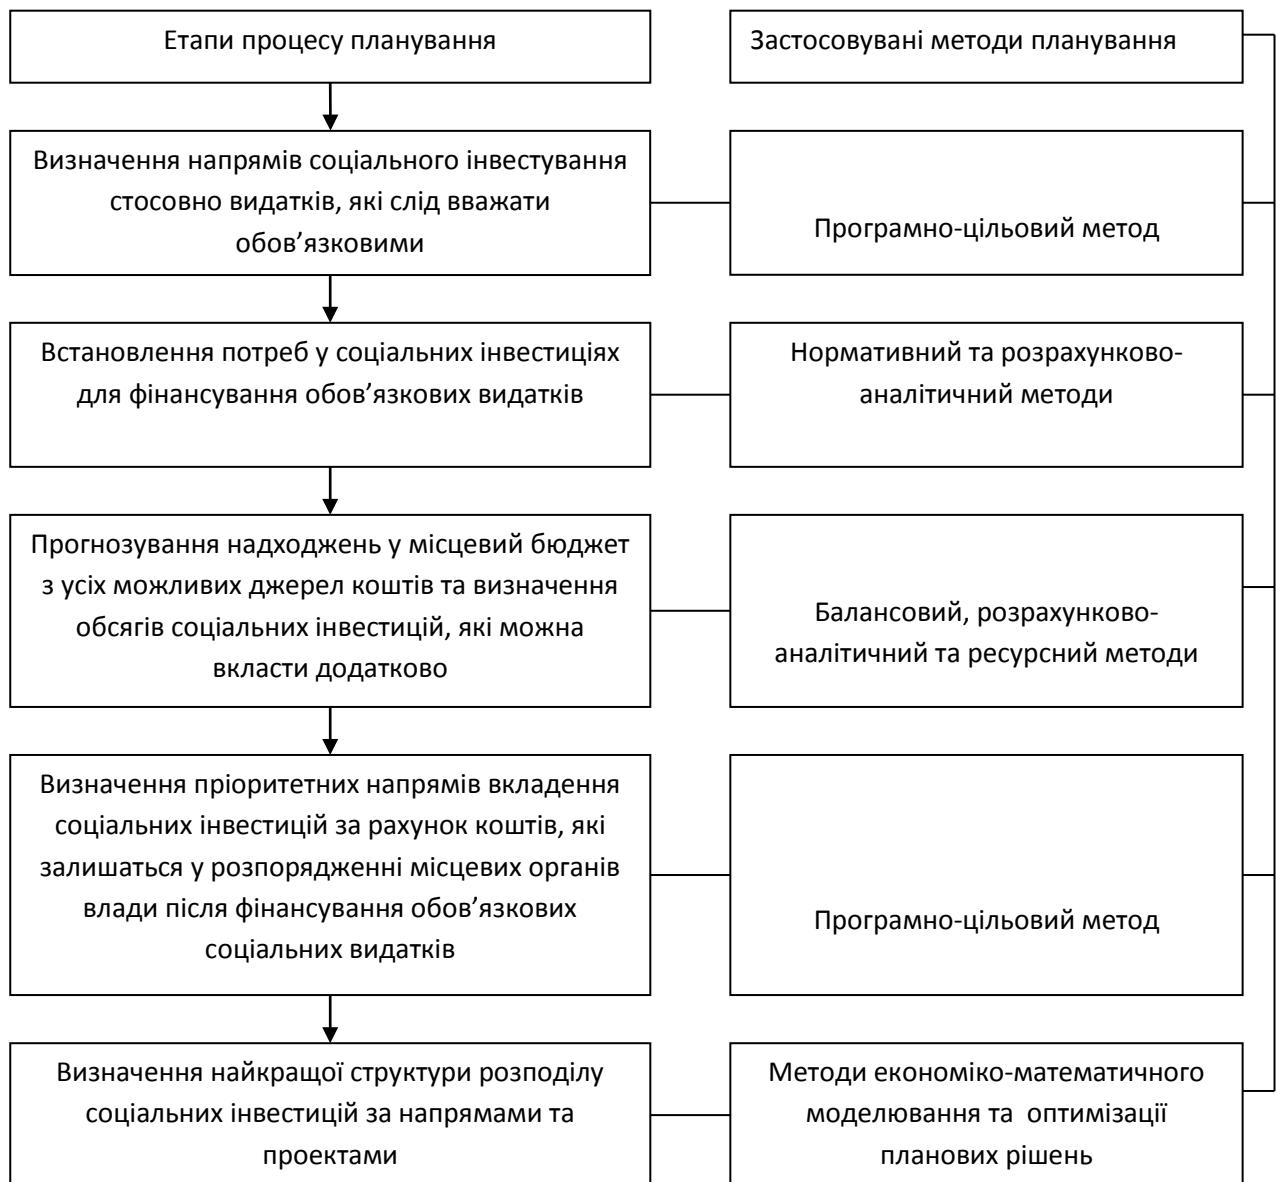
Етапи процесу планування

Застосовувані методи планування

Визначення напрямів соціального інвестування стосовно видатків, які слід вважати обов’язковими

Програмно-цільовий метод

Встановлення потреб у соціальних інвестиціях для фінансування обов’язкових видатків

Нормативний та розрахунково-аналітичний методи

Прогнозування надходжень у місцевий бюджет з усіх можливих джерел коштів та визначення обсягів соціальних інвестицій, які можна вкласти додатково

Балансовий, розрахунково-аналітичний та ресурсний методи

Визначення пріоритетних напрямів вкладення соціальних інвестицій за рахунок коштів, які залишаться у розпорядженні місцевих органів влади після фінансування обов’язкових соціальних видатків

Програмно-цільовий метод

Визначення найкращої структури розподілу соціальних інвестицій за напрямами та проектами

Методи економіко-математичного моделювання та оптимізації планових рішень